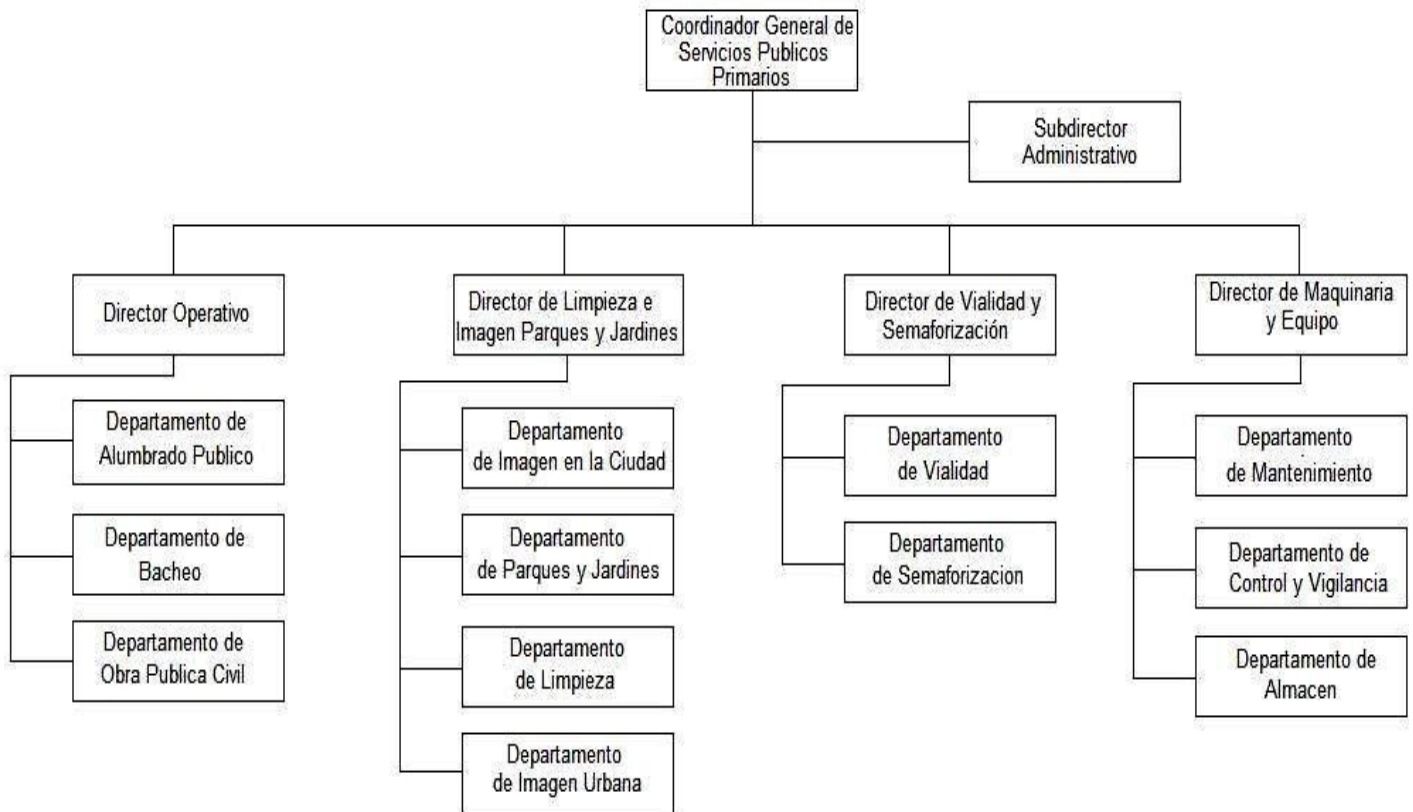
Coordinador General de Servicios Publicos Primarios

Subdirector Administrativo

Director Operativo

Departamento de Alumbrado Publico

Departamento de Bacheo

Departamento de Obra Publica Civil

Director de Limpieza e Imagen Parques y Jardines

Departamento de Imagen en la Ciudad

Departamento de Parques y Jardines

Departamento de Limpieza

Departamento de Imagen Urbana

Director de Vialidad y Semaforización

Departamento de Vialidad

Departamento de Semaforizacion

Director de Maquinaria y Equipo

Departamento de Mantenimiento

Departamento de Control y Vigilancia

Departamento de Almacen